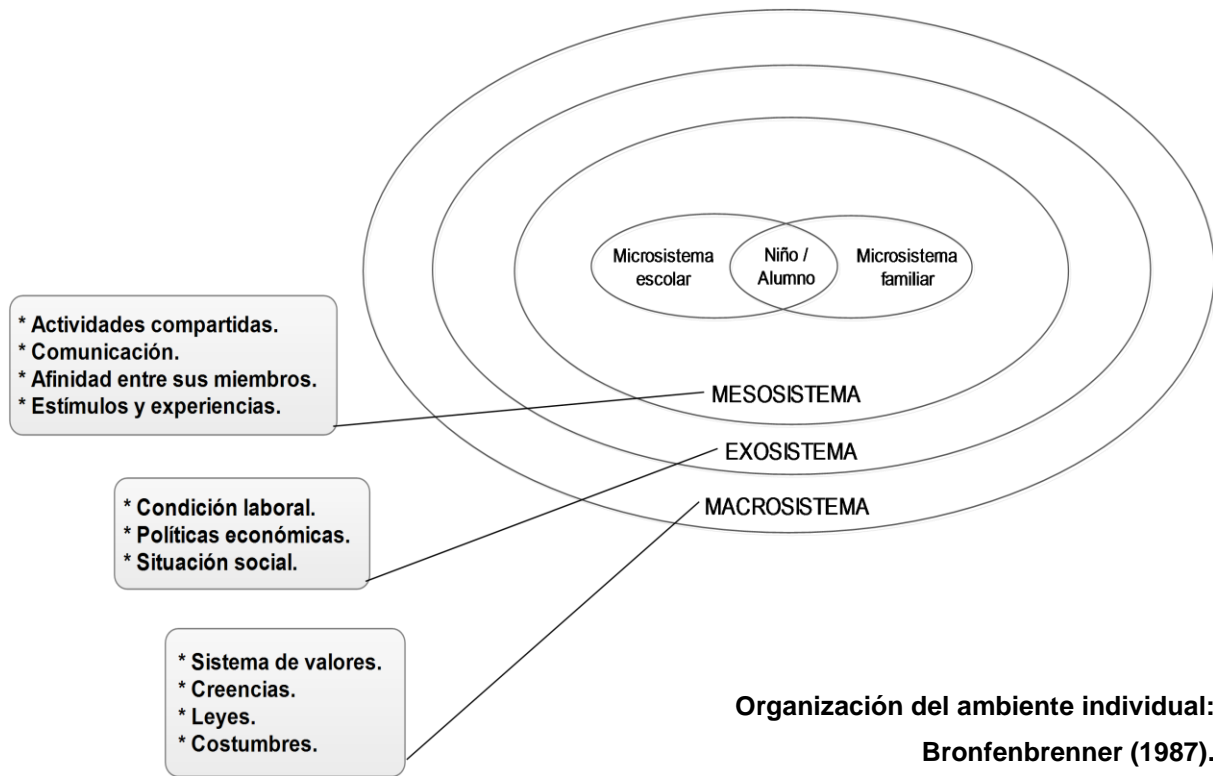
Microsistema escolar

Niño / Alumno

Microsistema familiar

* Actividades compartidas.
* Comunicación.
* Afinidad entre sus miembros.
* Estímulos y experiencias.

MESOSISTEMA

EXOSISTEMA

* Condición laboral.
* Políticas económicas.
* Situación social.

MACROSISTEMA

* Sistema de valores.
* Creencias.
* Leyes.
* Costumbres.

Organización del ambiente individual: Bronfenbrenner (1987).